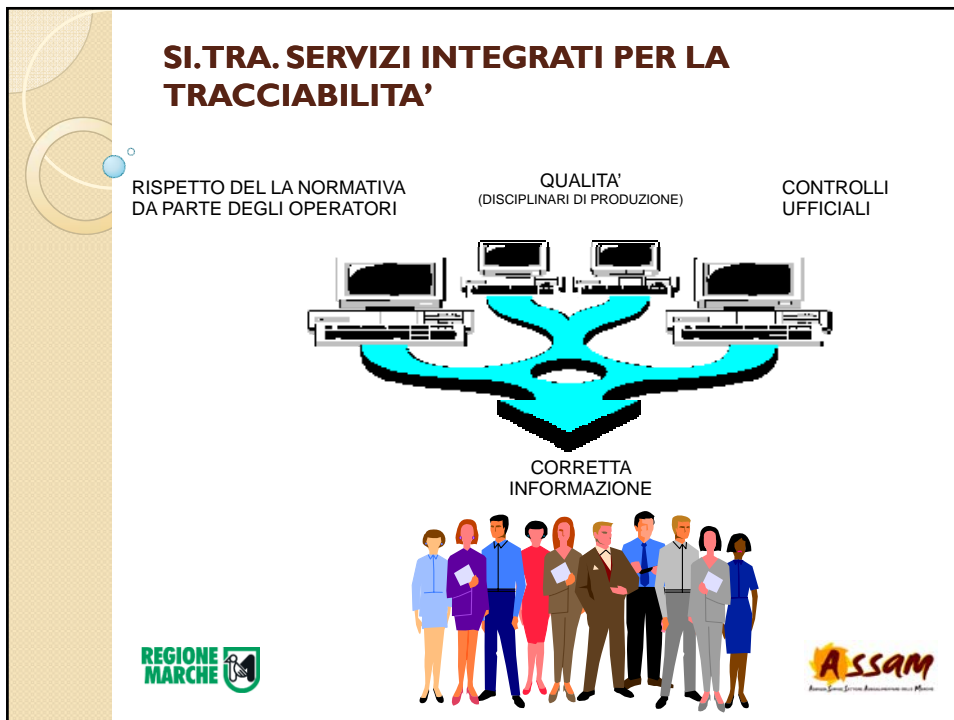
SI. TRA. SERVIZI INTEGRATI PER LA TRACCIABILITA'

RISPETTO DEL LA NORMATIVA DA PARTE DEGLI OPERATORI

QUALITA'
(DISCIPLINARI DI PRODUZIONE)

CONTROLLI UFFICIALI

CORRETTA INFORMAZIONE

REGIONE MARCHE

Assam
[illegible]